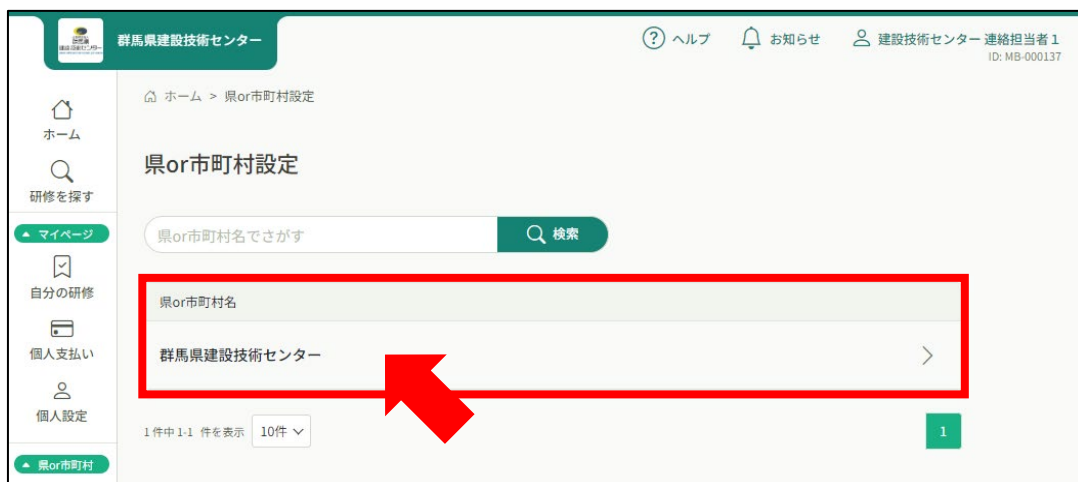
群馬県建設技術センター

ヘルプ お知らせ 建設技術センター 連絡担当者１
ID: MB-000137

ホーム
研修を探す
▲ マイページ
自分の研修
個人支払い
個人設定
▲ 県or市町村

ホーム > 県or市町村設定

県or市町村設定

県or市町村名でさがす
検索

| 県or市町村名 |
|---|
| 群馬県建設技術センター |

1件中 1-1 件を表示 10件

1